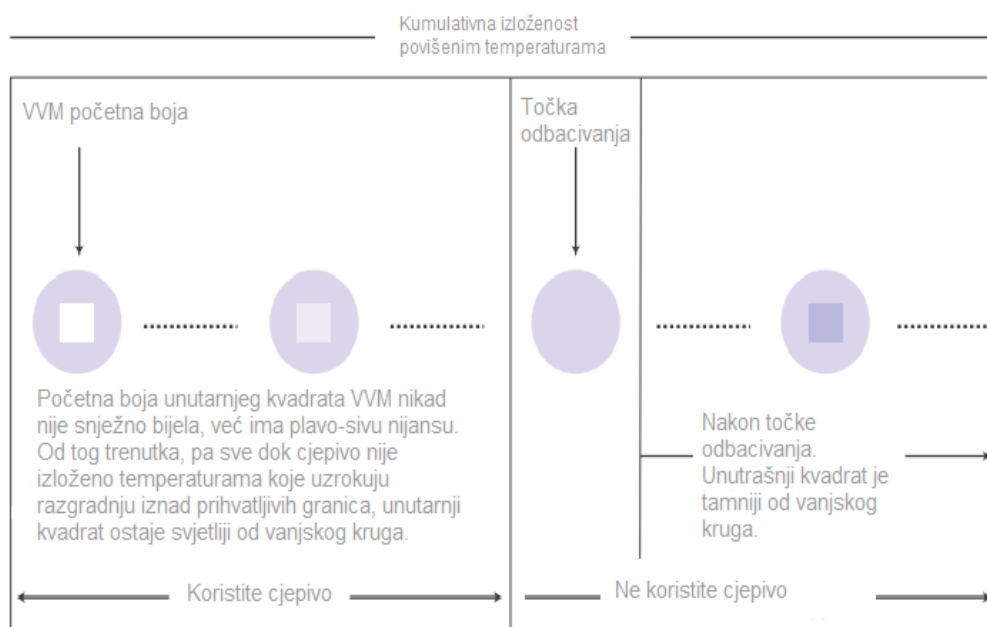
Kumulativna izloženost povišenim temperaturama

VVM početna boja

Točka odbacivanja

Početna boja unutarnjeg kvadrata VVM nikad nije snježno bijela, već ima plavo-sivu nijansu. Od tog trenutka, pa sve dok cjepivo nije izloženo temperaturama koje uzrokuju razgradnju iznad prihvatljivih granica, unutarnji kvadrat ostaje svjetliji od vanjskog kruga.

Nakon točke odbacivanja. Unutrašnji kvadrat je tamniji od vanjskog kruga.

Koristite cjepivo

Ne koristite cjepivo